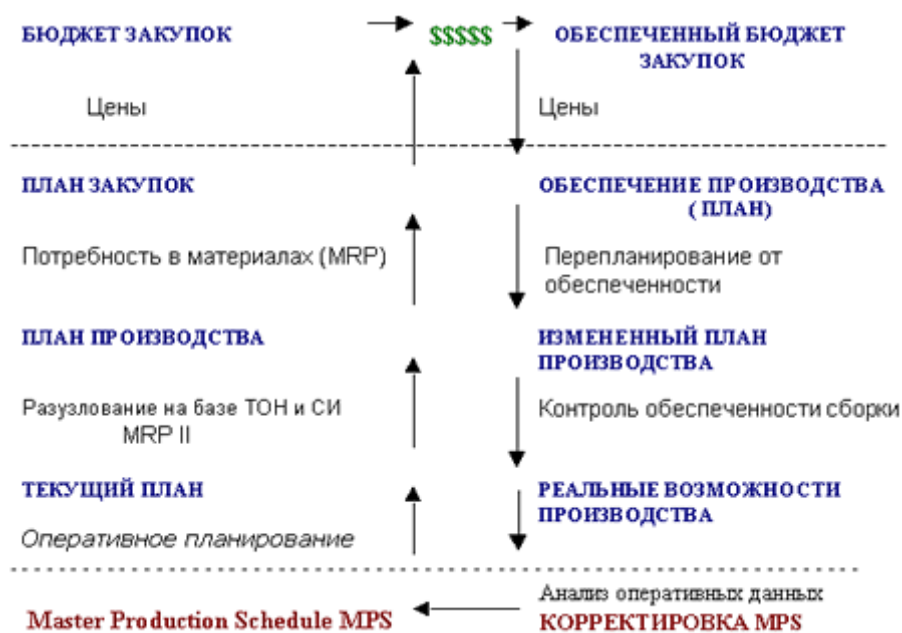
БЮДЖЕТ ЗАКУПОК

$$$$$

ОБЕСПЕЧЕННЫЙ БЮДЖЕТ ЗАКУПОК

Цены

Цены

ПЛАН ЗАКУПОК

ОБЕСПЕЧЕНИЕ ПРОИЗВОДСТВА ( ПЛАН)

Потребность в материалах (MRP)

Перепланирование от обеспеченности

ПЛАН ПРОИЗВОДСТВА

ИЗМЕНЕННЫЙ ПЛАН ПРОИЗВОДСТВА

Разузлование на базе ТОН и СИ MRP II

Контроль обеспеченности сборки

ТЕКУЩИЙ ПЛАН

РЕАЛЬНЫЕ ВОЗМОЖНОСТИ ПРОИЗВОДСТВА

Оперативное планирование

Анализ оперативных данных

Master Production Schedule MPS

КОРРЕКТИРОВКА MPS